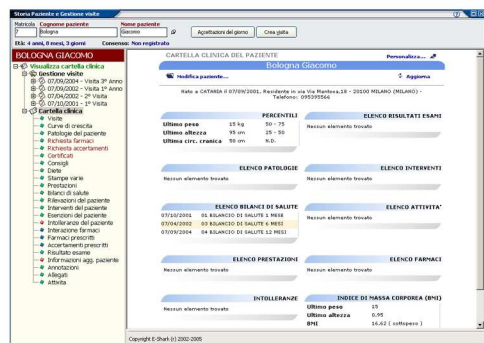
Storia Paziente e Gestione visite

Matricola Cognome paziente Nome paziente
7 Bologna Giacomo Accettazioni del giorno Crea visita
Età: 4 anni, 0 mesi, 3 giorni Consenso: Non registrato

BOLOGNA GIACOMO

Visualizza cartella clinica
Gestione visite
07/09/2004 - Visita 3° Anno
07/09/2002 - Visita 1° Anno
07/04/2002 - 2° Visita
07/10/2001 - 1° Visita
Cartella clinica
Visite
Curve di crescita
Patologie del paziente
Richiesta farmaci
Richiesta accertamenti
Certificati
Consigli
Diete
Stampe varie
Prestazioni
Bilanci di salute
Rilevazioni del paziente
Interventi del paziente
Esenzioni del paziente
Intolleranze del paziente
Interazione farmaci
Farmaci prescritti
Accertamenti prescritti
Risultati esame
Informazioni agg. paziente
Annotazioni
Allegati
Attività

CARTELLA CLINICA DEL PAZIENTE Personalizza...
Bologna Giacomo
Modifica paziente... Aggiorna

Nato a CATANIA il 07/09/2001, Residente in via Mantova,18 - 20100 MILANO (MILANO) - Telefono: 095395566

| | | PERCENTILI |
|---|---|---|
| Ultimo peso | 15 kg | 50 - 75 |
| Ultima altezza | 95 cm | 25 - 50 |
| Ultima circ. cranica | 50 cm | N.D. |

ELENCO RISULTATI ESAMI
Nessun elemento trovato

ELENCO PATOLOGIE
Nessun elemento trovato

ELENCO INTERVENTI
Nessun elemento trovato

ELENCO BILANCI DI SALUTE
| 07/10/2001 | 01 BILANCIO DI SALUTE 1 MESE |
|---|---|
| 07/04/2002 | 03 BILANCIO DI SALUTE 6 MESI |
| 07/09/2004 | 04 BILANCIO DI SALUTE 12 MESI |

ELENCO ATTIVITA'
Nessun elemento trovato

ELENCO PRESTAZIONI
Nessun elemento trovato

ELENCO FARMACI
Nessun elemento trovato

INTOLLERANZE
Nessun elemento trovato

INDICE DI MASSA CORPOREA (BMI)
| Ultimo peso | 15 |
|---|---|
| Ultima altezza | 0.95 |
| BMI | 16,62 ( sottopeso ) |

Copyright E-Shark (c) 2002-2005